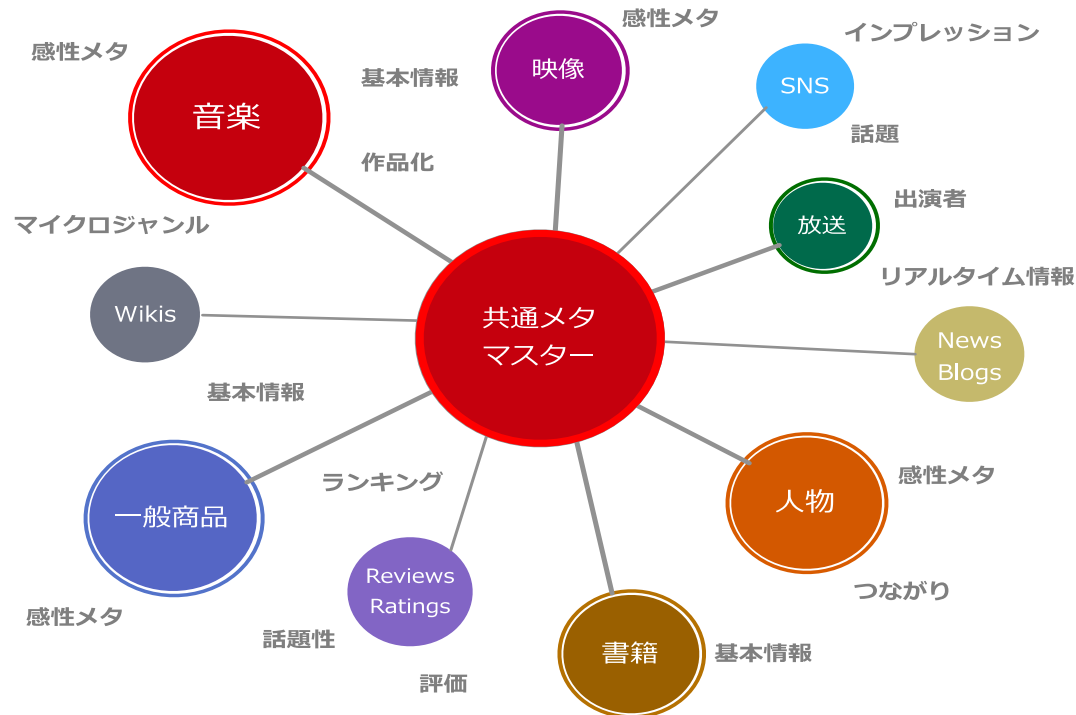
感性メタ

音楽

基本情報

作品化

マイクロジャンル

映像

感性メタ

SNS

インプレッション

話題

放送

出演者

リアルタイム情報

Wikis

共通メタ
マスター

News
Blogs

基本情報

一般商品

感性メタ

ランキング

Reviews
Ratings

話題性

評価

書籍

基本情報

人物

感性メタ

つながり